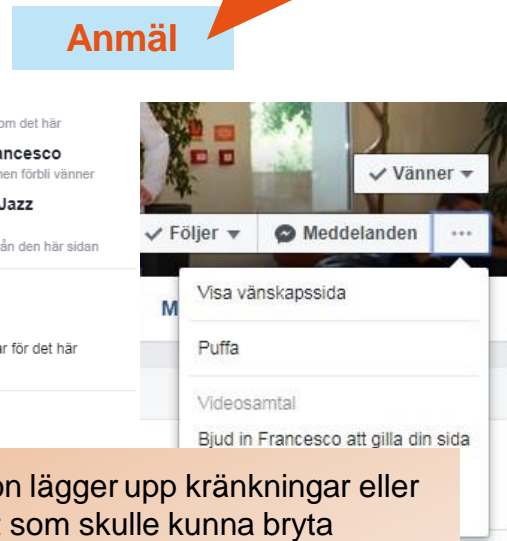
Anmäl

om det här
ancesco
nen förbli vänner
Jazz
ån den här sidan
r för det här

✓ Vänner ▾
✓ Följer ▾
Meddelanden
···
M
Visa vänskapssida
Puffa
Videosamtal
Bjud in Francesco att gilla din sida

on lägger upp kränkningar eller
t som skulle kunna bryta